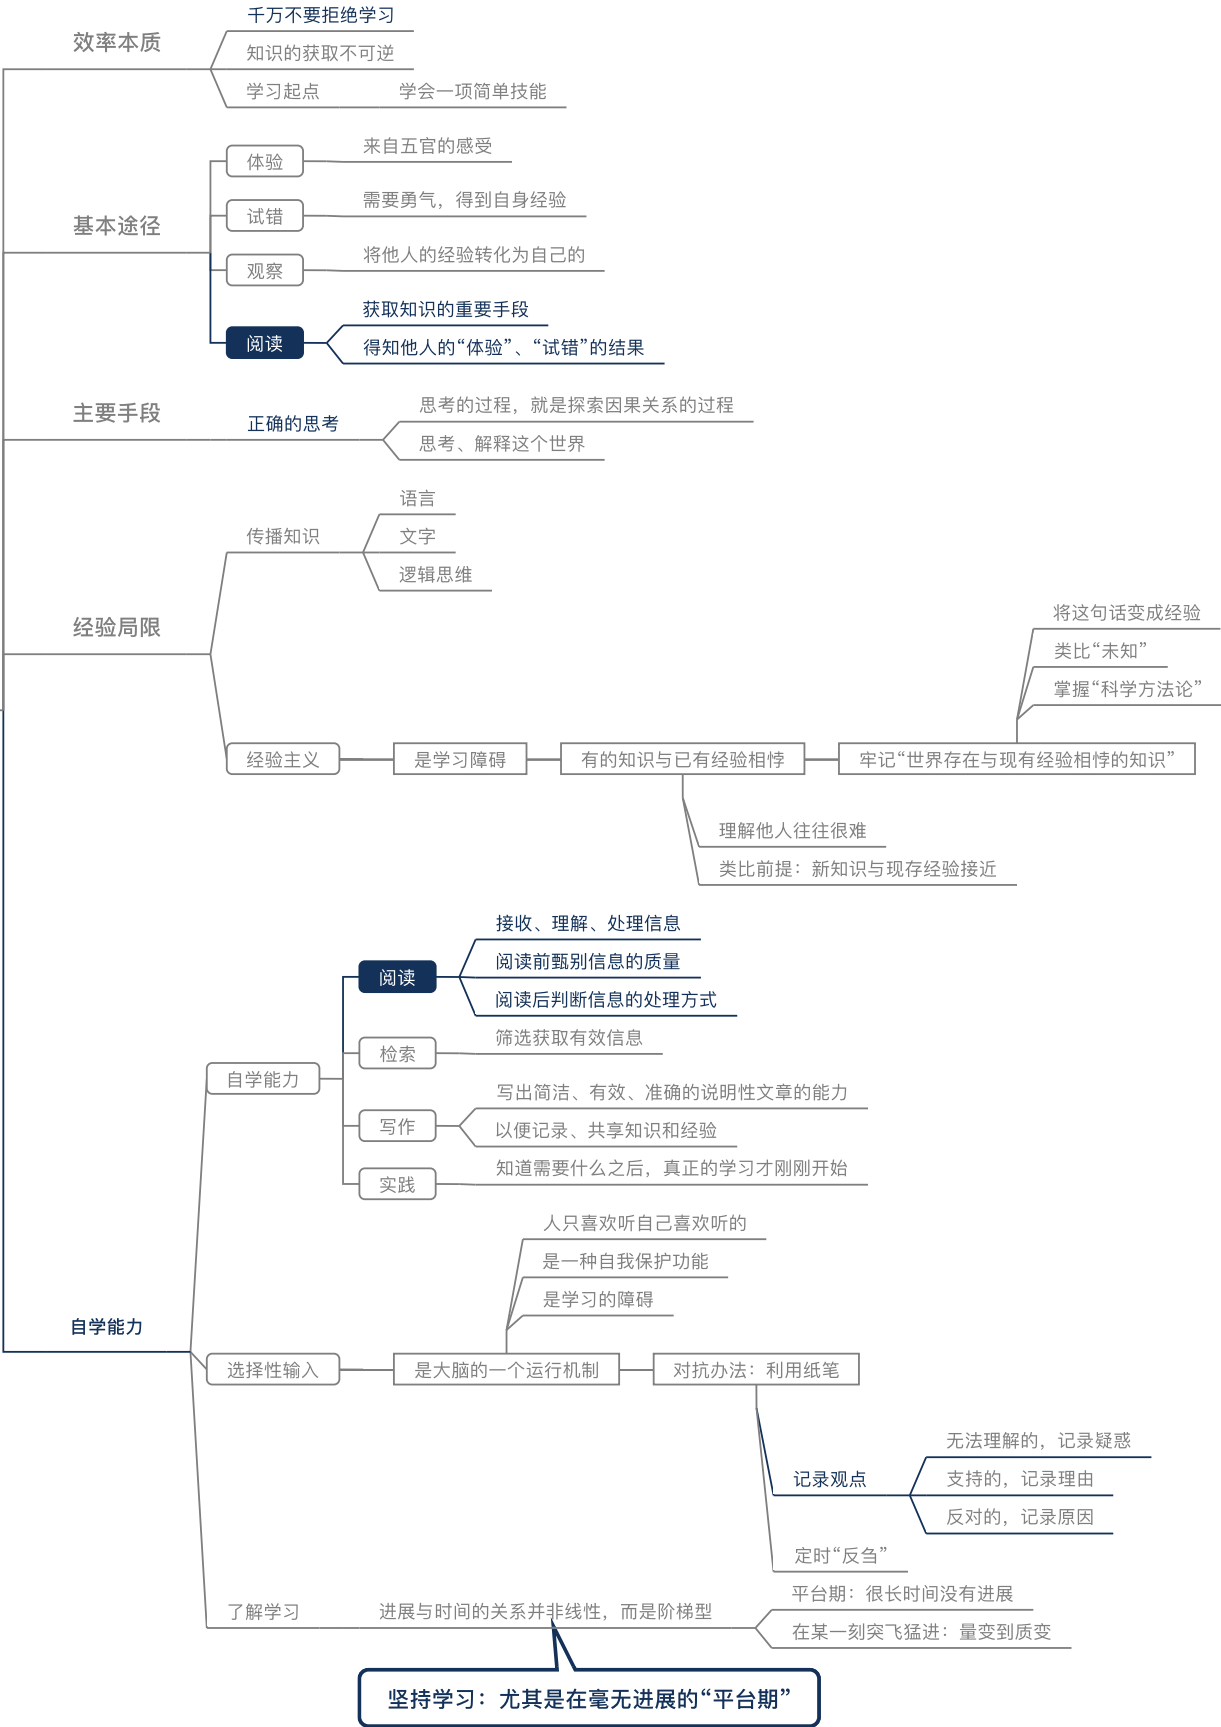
效率本质
千万不要拒绝学习
知识的获取不可逆
学习起点
学会一项简单技能

基本途径
体验
来自五官的感受
试错
需要勇气，得到自身经验
观察
将他人的经验转化为自己的
阅读
获取知识的重要手段
得知他人的“体验”、“试错”的结果

主要手段
正确的思考
思考的过程，就是探索因果关系的过程
思考、解释这个世界

经验局限
传播知识
语言
文字
逻辑思维
经验主义
是学习障碍
有的知识与已有经验相悖
牢记“世界存在与现有经验相悖的知识”
将这句话变成经验
类比“未知”
掌握“科学方法论”
理解他人往往很难
类比前提：新知识与现存经验接近

自学能力
自学能力
阅读
接收、理解、处理信息
阅读前甄别信息的质量
阅读后判断信息的处理方式
检索
筛选获取有效信息
写作
写出简洁、有效、准确的说明性文章的能力
以便记录、共享知识和经验
实践
知道需要什么之后，真正的学习才刚刚开始
选择性输入
是大脑的一个运行机制
人只喜欢听自己喜欢听的
是一种自我保护功能
是学习的障碍
对抗办法：利用纸笔
记录观点
无法理解的，记录疑惑
支持的，记录理由
反对的，记录原因
定时“反刍”
了解学习
进展与时间的关系并非线性，而是阶梯型
平台期：很长时间没有进展
在某一刻突飞猛进：量变到质变
坚持学习：尤其是在毫无进展的“平台期”